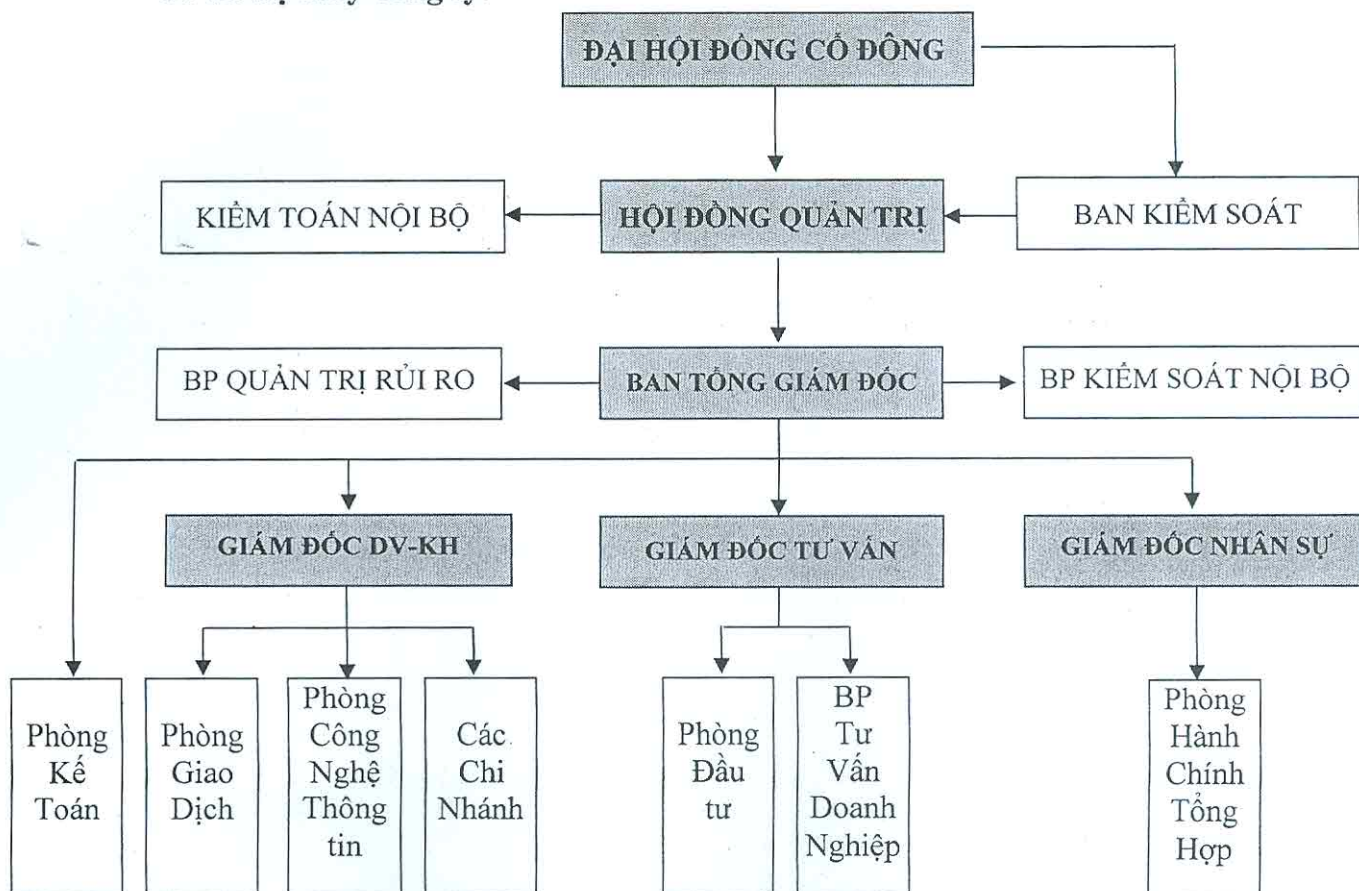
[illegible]

ĐẠI HỘI ĐỒNG CỔ ĐÔNG

KIỂM TOÁN NỘI BỘ

HỘI ĐỒNG QUẢN TRỊ

BAN KIỂM SOÁT

BP QUẢN TRỊ RỦI RO

BAN TỔNG GIÁM ĐỐC

BP KIỂM SOÁT NỘI BỘ

GIÁM ĐỐC DV-KH

GIÁM ĐỐC TƯ VẤN

GIÁM ĐỐC NHÂN SỰ

Phòng Kế Toán

Phòng Giao Dịch

Phòng Công Nghệ Thông tin

Các Chi Nhánh

Phòng Đầu tư

BP Tư Vấn Doanh Nghiệp

Phòng Hành Chính Tổng Hợp